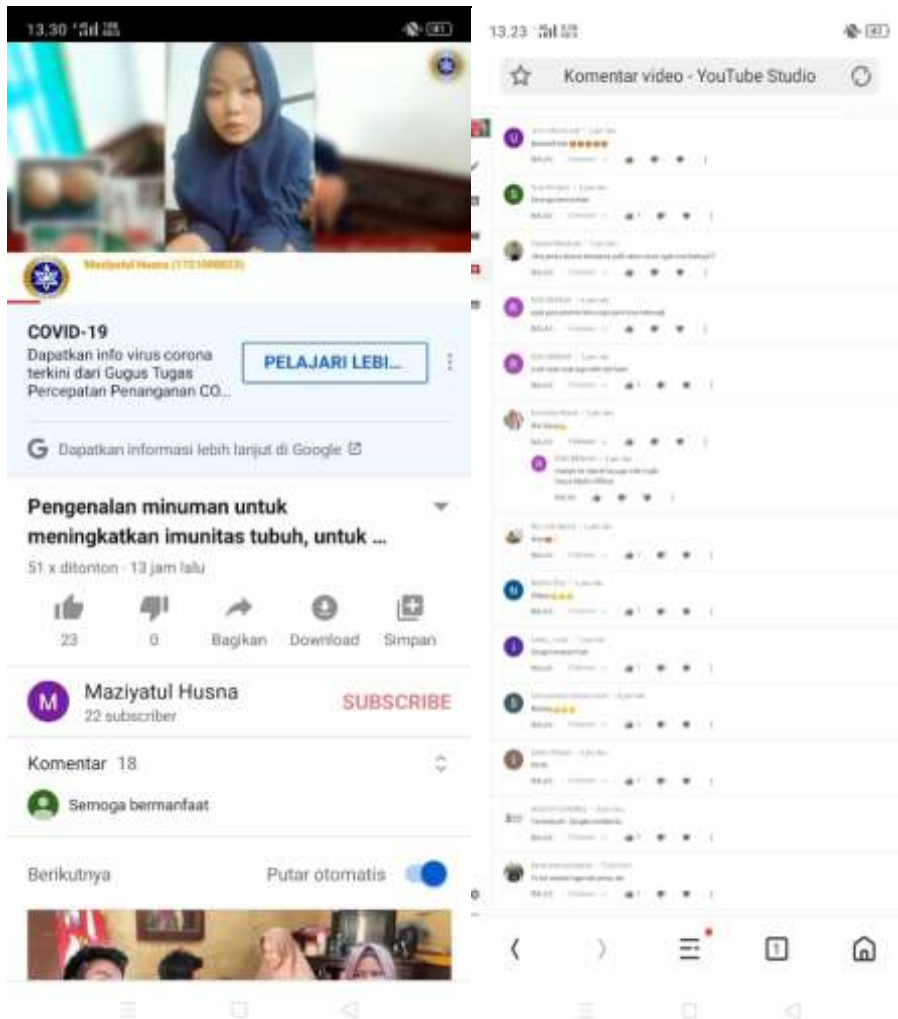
13.30

Maziyatul Husna (1721000053)

COVID-19
Dapatkan info virus corona terkini dari Gugus Tugas Percepatan Penanganan CO...

PELAJARI LEBI...

Dapatkan informasi lebih lanjut di Google

Pengenalan minuman untuk meningkatkan imunitas tubuh, untuk ...

51 x ditonton · 13 jam lalu

23
0
Bagikan
Download
Simpan

Maziyatul Husna
22 subscriber

SUBSCRIBE

Komentar 18

Semoga bermanfaat

Berikutnya

Putar otomatis

13.23

Komentar video - YouTube Studio

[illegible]

1